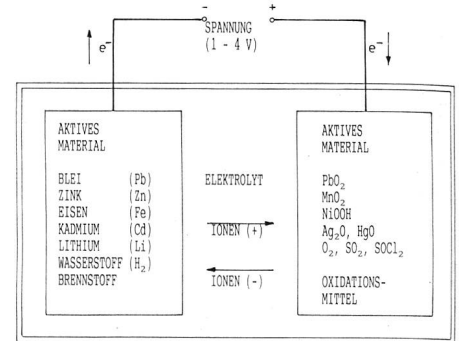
- +
SPANNUNG
(1 - 4 V)

$e^-$

$e^-$

AKTIVES
MATERIAL

BLEI (Pb)
ZINK (Zn)
EISEN (Fe)
KADMIUM (Cd)
LITHIUM (Li)
WASSERSTOFF ($H_2$)
BRENNSTOFF

ELEKTROLYT

IONEN (+)

IONEN (-)

AKTIVES
MATERIAL

$PbO_2$
$MnO_2$
NiOOH
$Ag_2O$, HgO
$O_2$, $SO_2$, $SOCl_2$

OXIDATIONSMITTEL